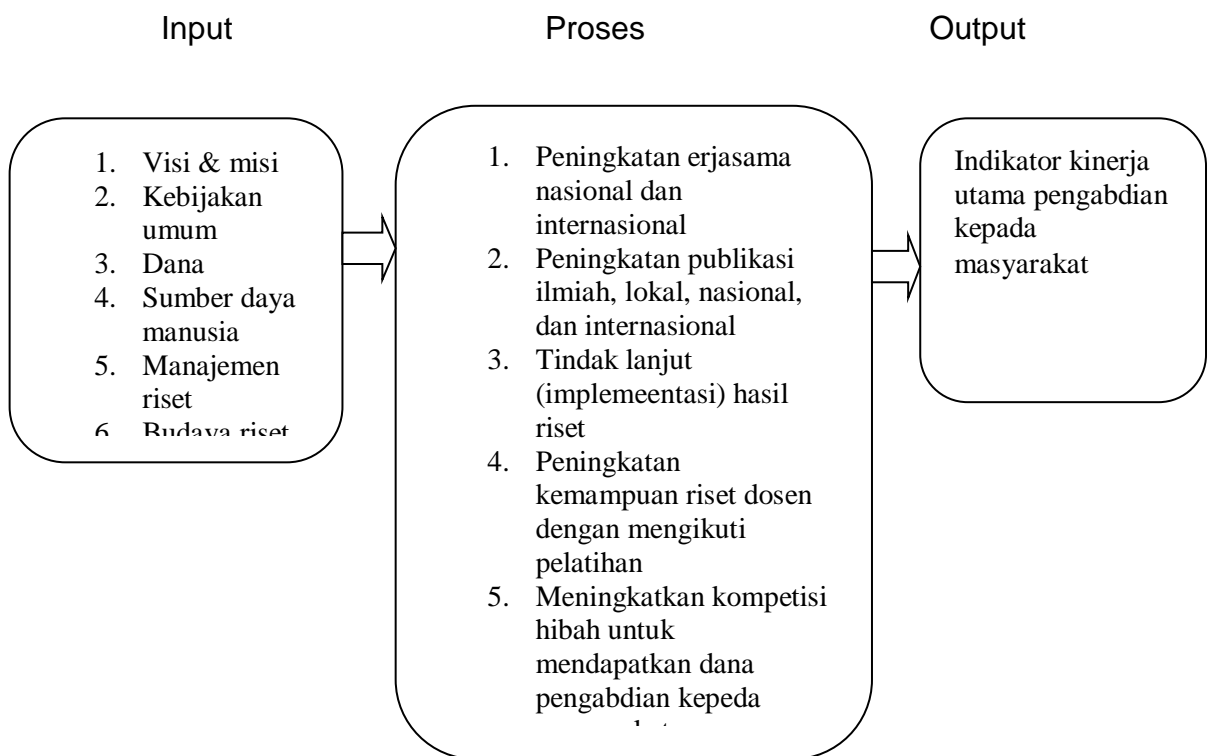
Input

Proses

Output

1. Visi & misi
2. Kebijakan umum
3. Dana
4. Sumber daya manusia
5. Manajemen riset
6. Budaya riset

1. Peningkatan erjasama nasional dan internasional
2. Peningkatan publikasi ilmiah, lokal, nasional, dan internasional
3. Tindak lanjut (implemeentasi) hasil riset
4. Peningkatan kemampuan riset dosen dengan mengikuti pelatihan
5. Meningkatkan kompetisi hibah untuk mendapatkan dana pengabdian kepeda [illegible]

Indikator kinerja utama pengabdian kepada masyarakat